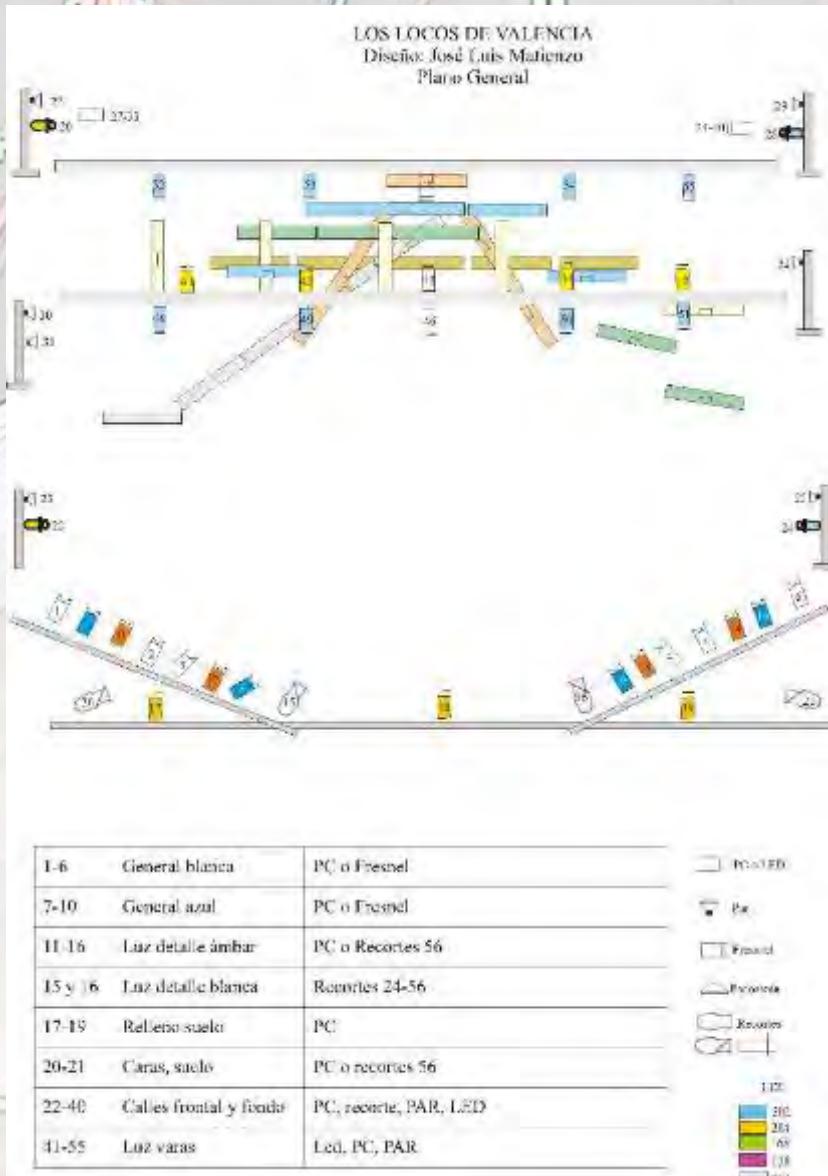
LOS LOCOS DE VALENCIA
Diseño: José Luis Matienzo
Plano General

| 1-6 | General blanca | PC o Fresnel |
|---|---|---|
| 7-10 | General azul | PC o Fresnel |
| 11-16 | Luz detalle ámbar | PC o Recortes 56 |
| 15 y 16 | Luz detalle blanca | Recortes 24-56 |
| 17-19 | Relleno suelo | PC |
| 20-21 | Caras, suelo | PC o recortes 56 |
| 22-40 | Calles frontal y fondo | PC, recorte, PAR, LED |
| 41-55 | Luz varas | Led, PC, PAR |

PC o LED
Par
Fresnel
Panorama
Recortes

LEE
202
204
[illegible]
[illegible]